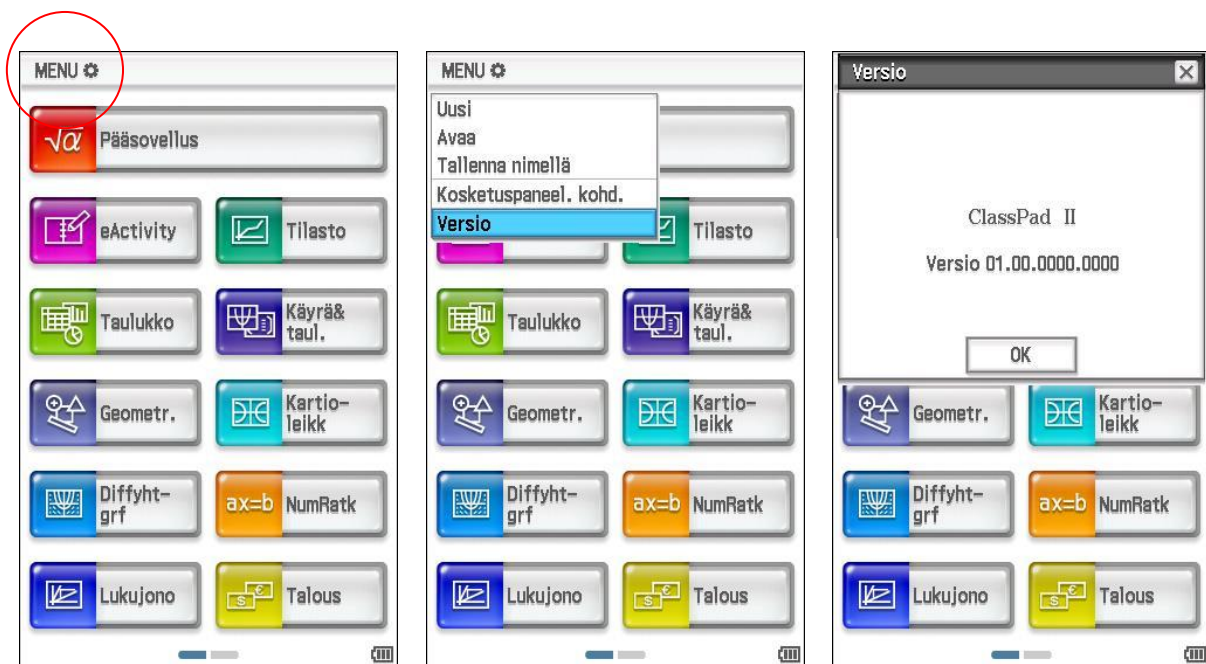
MENU

$\sqrt{\alpha}$ Pääsovellus

eActivity

Tilasto

Taulukko

Käyrä& taul.

Geometr.

Kartio-leikk

Diffyht-grf

ax=b NumRatk

Lukujono

Talous

MENU

Uusi
Avaa
Tallenna nimellä
Kosketuspaneel. kohd.
Versio

Tilasto

Taulukko

Käyrä& taul.

Geometr.

Kartio-leikk

Diffyht-grf

ax=b NumRatk

Lukujono

Talous

Versio

ClassPad II

Versio 01.00.0000.0000

OK

Geometr.

Kartio-leikk

Diffyht-grf

ax=b NumRatk

Lukujono

Talous